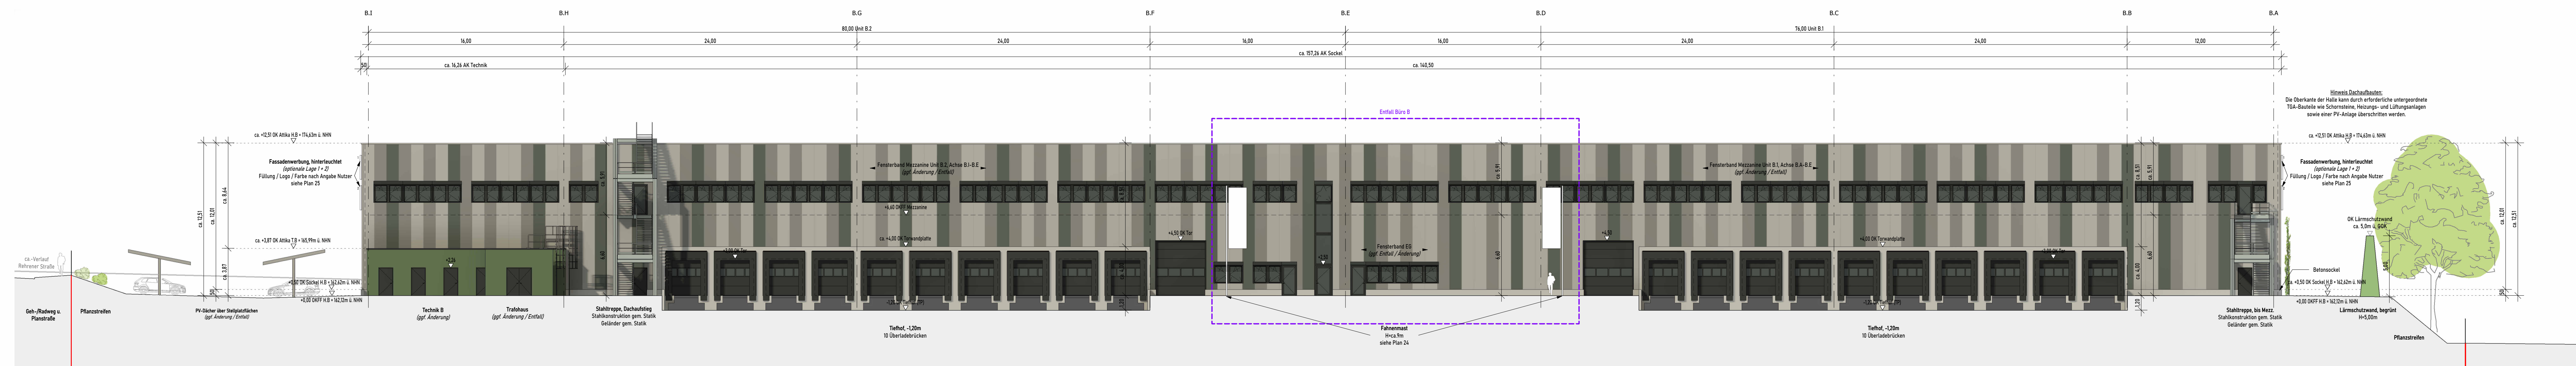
B.I B.H B.G B.F B.E B.D B.C B.B B.A

80,00 Unit B.2
76,00 Unit B.1

16,00 24,00 24,00 16,00 16,00 24,00 24,00 12,00

ca. 157,26 AK Sockel
ca. 16,26 AK Technik
ca. 140,50

Entfall Büro B

Hinweis Dachaufbauten:
Die Oberkante der Halle kann durch erforderliche untergeordnete TGA-Bauteile wie Schornsteine, Heizungs- und Lüftungsanlagen sowie einer PV-Anlage überschritten werden.

ca. +12,51 OK Attika H.B = 174,63m ü. NHN
ca. +12,51 OK Attika H.B = 174,63m ü. NHN

Fassadenwerbung, hinterleuchtet
(optionale Lage 1 + 2)
Füllung / Logo / Farbe nach Angabe Nutzer
siehe Plan 25

Fassadenwerbung, hinterleuchtet
(optionale Lage 1 + 2)
Füllung / Logo / Farbe nach Angabe Nutzer
siehe Plan 25

Fensterband Mezzanine Unit B.2, Achse B.I-B.E
(ggf. Änderung / Entfall)

Fensterband Mezzanine Unit B.1, Achse B.A-B.E
(ggf. Änderung / Entfall)

+6,60 OKFF Mezzanine
ca. +4,30 OK Torwandplatte
+4,00 OK Torwandplatte
+4,50 OK Tor
+4,50

Fensterband EG
(ggf. Entfall / Änderung)

ca. +3,87 OK Attika T.B = 165,99m ü. NHN
+0,50 OK Sockel H.B = 162,62m ü. NHN
+0,00 OKFF H.B = 162,12m ü. NHN
ca. +0,50 OK Sockel H.B = 162,62m ü. NHN
+0,00 OKFF H.B = 162,12m ü. NHN

OK Lärmschutzwand
ca. 5,0m ü. GOK
Betonsockel

ca. 12,51
ca. 8,64
ca. 12,01
ca. 3,87
ca. 6,51
ca. 5,91
4,00
1,20

ca.-Verlauf
Rehrener Straße

Geh-/Radweg u. Planstraße
Pflanzstreifen
PV-Dächer über Stellplatzflächen
(ggf. Änderung / Entfall)
Technik B
(ggf. Änderung)
Trafohaus
(ggf. Änderung / Entfall)
Stahltreppe, Dachaufstieg
Stahlkonstruktion gem. Statik
Geländer gem. Statik
Tiefhof, -1,20m
10 Überladebrücken
Fahnenmast
H=ca.9m
siehe Plan 24
Tiefhof, -1,20m
10 Überladebrücken
Stahltreppe, bis Mezz.
Stahlkonstruktion gem. Statik
Geländer gem. Statik
Lärmschutzwand, begrünt
H=5,00m
Pflanzstreifen